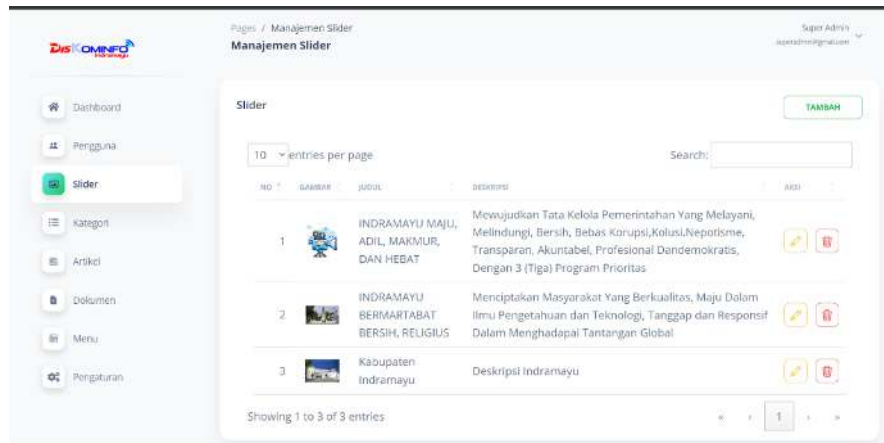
DisKOMINFO Indramayu

Dashboard
Pengguna
Slider
Kategori
Artikel
Dokumen
Menu
Pengaturan

Pages / Manajemen Slider
Manajemen Slider

Super Admin
superadmin@gmail.com

Slider

TAMBAH

10 entries per page

Search:

| NO | GAMBAR | JUDUL | DESKRIPSI | AKSI |
|---|---|---|---|---|
| 1 | | INDRAMAYU MAJU, ADIL, MAKMUR, DAN HEBAT | Mewujudkan Tata Kelola Pemerintahan Yang Melayani, Melindungi, Bersih, Bebas Korupsi,Kolusi,Nepotisme, Transparan, Akuntabel, Profesional Dandemokratis, Dengan 3 (Tiga) Program Prioritas | |
| 2 | | INDRAMAYU BERMARTABAT BERSIH, RELIGIUS | Menciptakan Masyarakat Yang Berkualitas, Maju Dalam Ilmu Pengetahuan dan Teknologi, Tanggap dan Responsif Dalam Menghadapai Tantangan Global | |
| 3 | | Kabupaten Indramayu | Deskripsi Indramayu | |

Showing 1 to 3 of 3 entries

« ‹ 1 › »